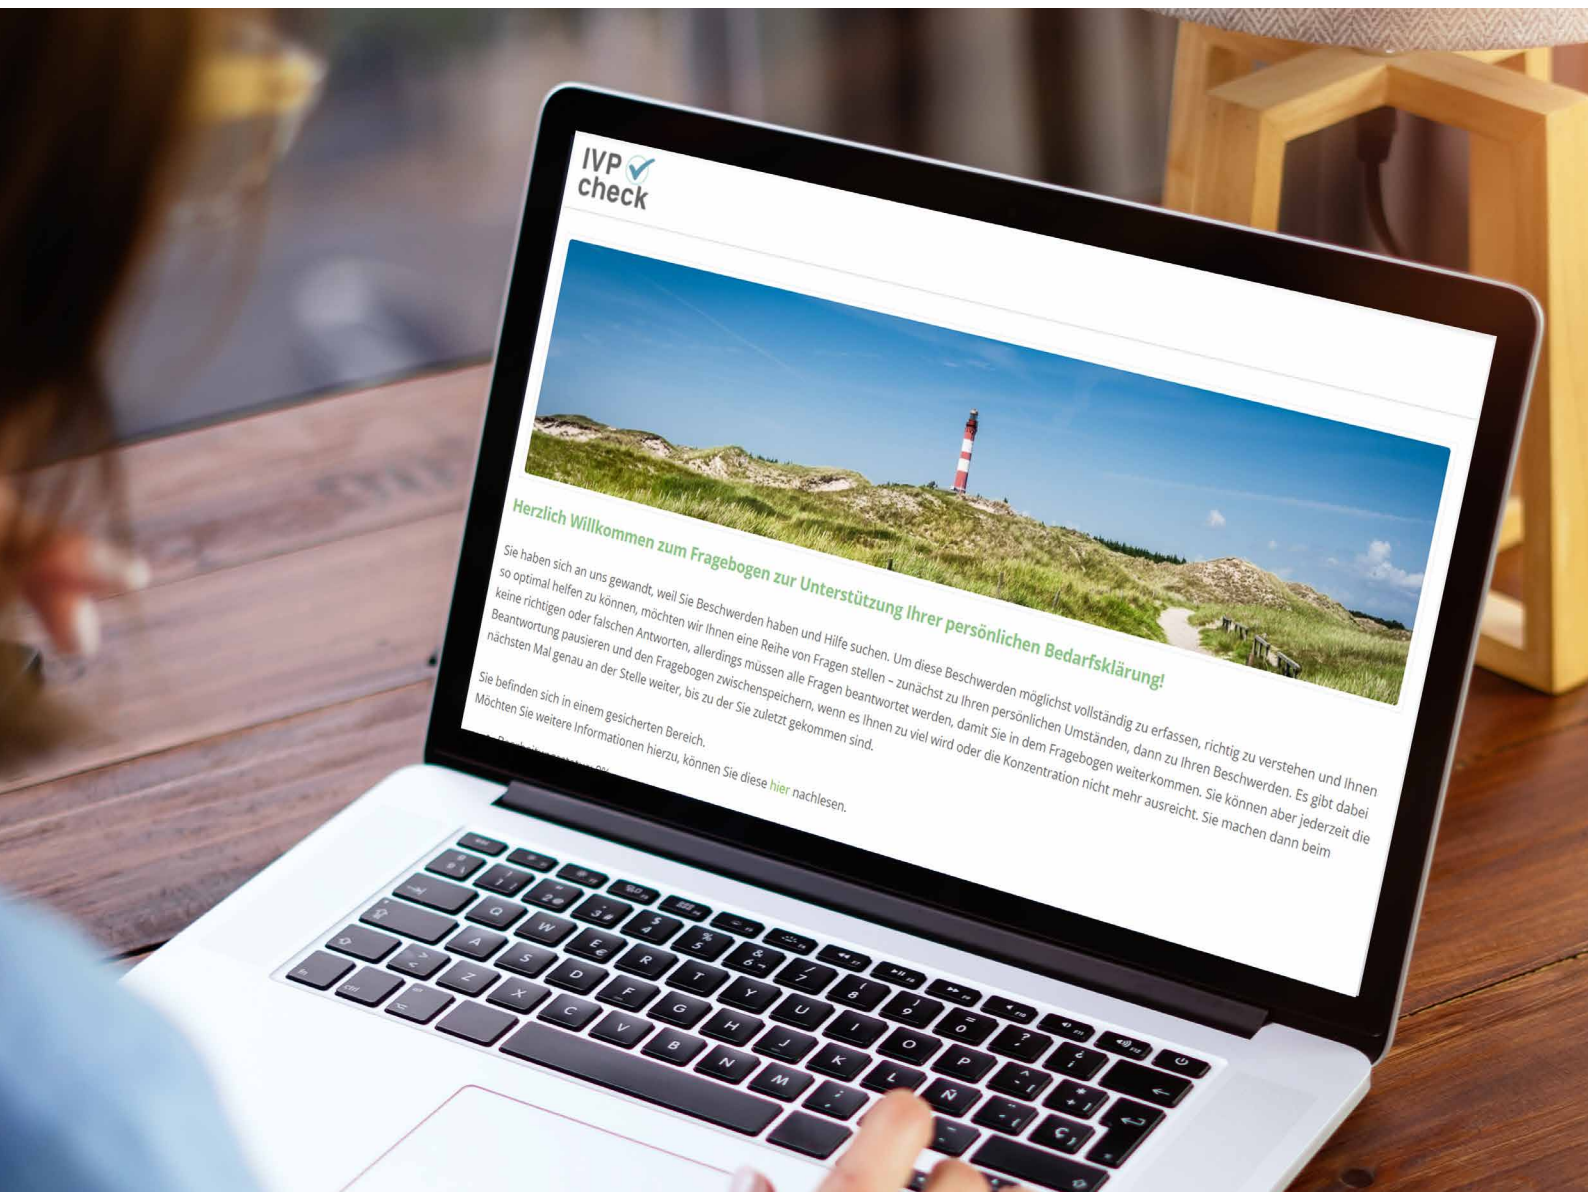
IVP check

Herzlich Willkommen zum Fragebogen zur Unterstützung Ihrer persönlichen Bedarfsklärung!

Sie haben sich an uns gewandt, weil Sie Beschwerden haben und Hilfe suchen. Um diese Beschwerden möglichst vollständig zu erfassen, richtig zu verstehen und Ihnen so optimal helfen zu können, möchten wir Ihnen eine Reihe von Fragen stellen – zunächst zu Ihren persönlichen Umständen, dann zu Ihren Beschwerden. Es gibt dabei keine richtigen oder falschen Antworten, allerdings müssen alle Fragen beantwortet werden, damit Sie in dem Fragebogen weiterkommen. Sie können aber jederzeit die Beantwortung pausieren und den Fragebogen zwischenspeichern, wenn es Ihnen zu viel wird oder die Konzentration nicht mehr ausreicht. Sie machen dann beim nächsten Mal genau an der Stelle weiter, bis zu der Sie zuletzt gekommen sind.

Sie befinden sich in einem gesicherten Bereich.
Möchten Sie weitere Informationen hierzu, können Sie diese hier nachlesen.

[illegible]